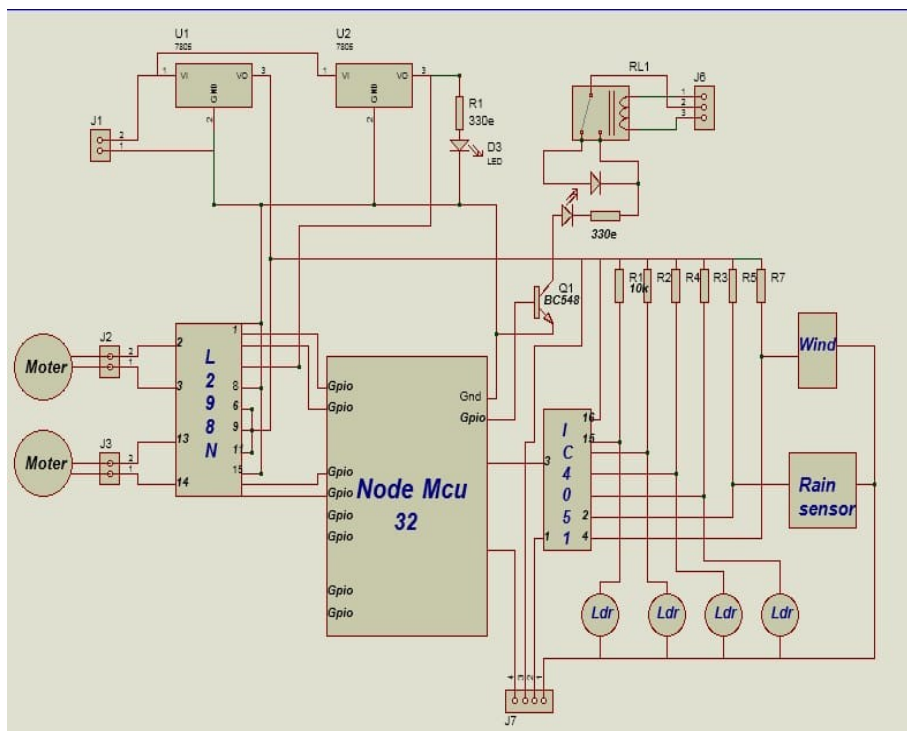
U1
7805
1 VI VO 3
GND
2

U2
7805
1 VI VO 3
GND
2

J1
2
1

R1
330e
D3
LED

RL1
J6
1
2
3

330e

Q1
BC548

R1
10k
R2
R4
R3
R5
R7

Wind

J2
2
1
Moter

J3
2
1
Moter

L
2
9
8
N

2
3
13
14
1
8
6
9
11
15

Gpio
Gpio
Gpio
Gpio
Gpio
Gpio
Gpio
Gpio
Gnd
Gpio

Node Mcu
32

IC
4
0
5
1

16
15
3
2
4
1

Rain
sensor

Ldr
Ldr
Ldr
Ldr

J7